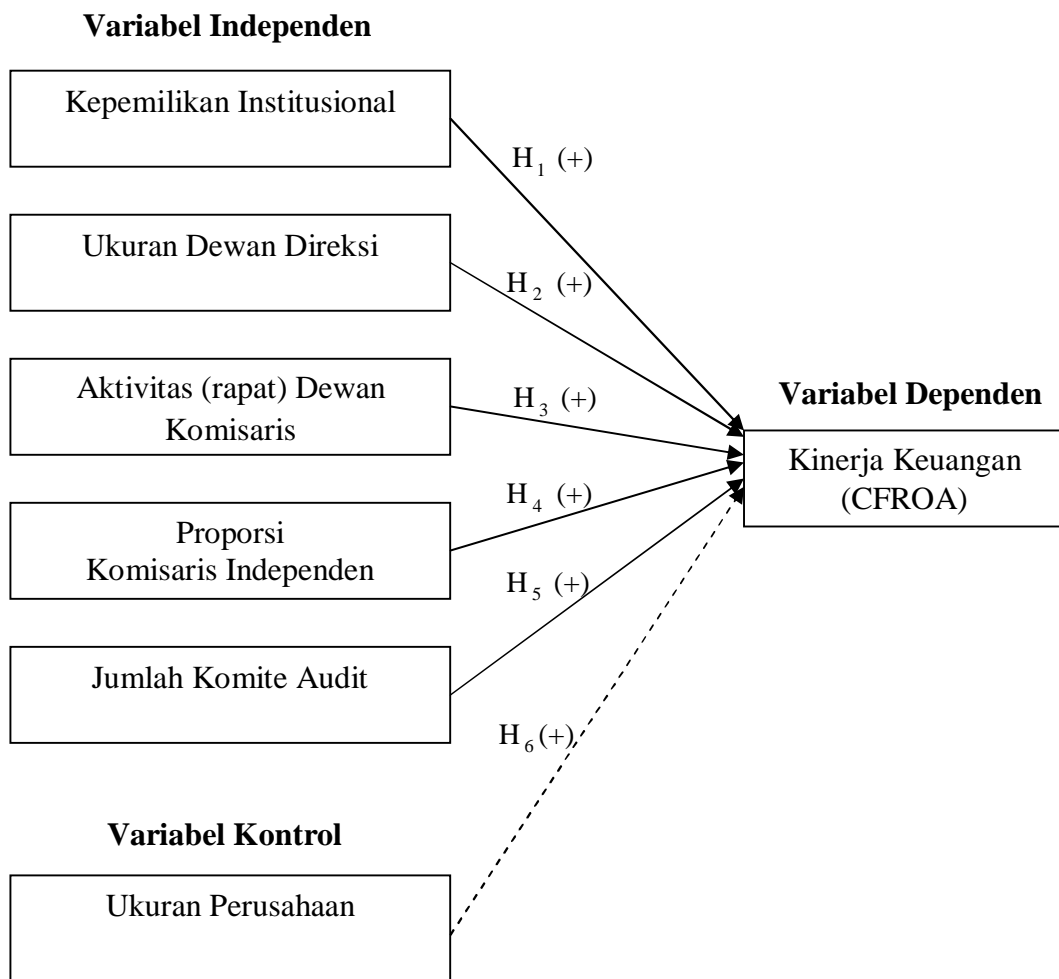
Variabel Independen

Kepemilikan Institusional

$H_1$ (+)

Ukuran Dewan Direksi

$H_2$ (+)

Aktivitas (rapat) Dewan Komisaris

$H_3$ (+)

Variabel Dependen

Kinerja Keuangan (CFROA)

$H_4$ (+)

Proporsi Komisaris Independen

$H_5$ (+)

Jumlah Komite Audit

$H_6$ (+)

Variabel Kontrol

Ukuran Perusahaan